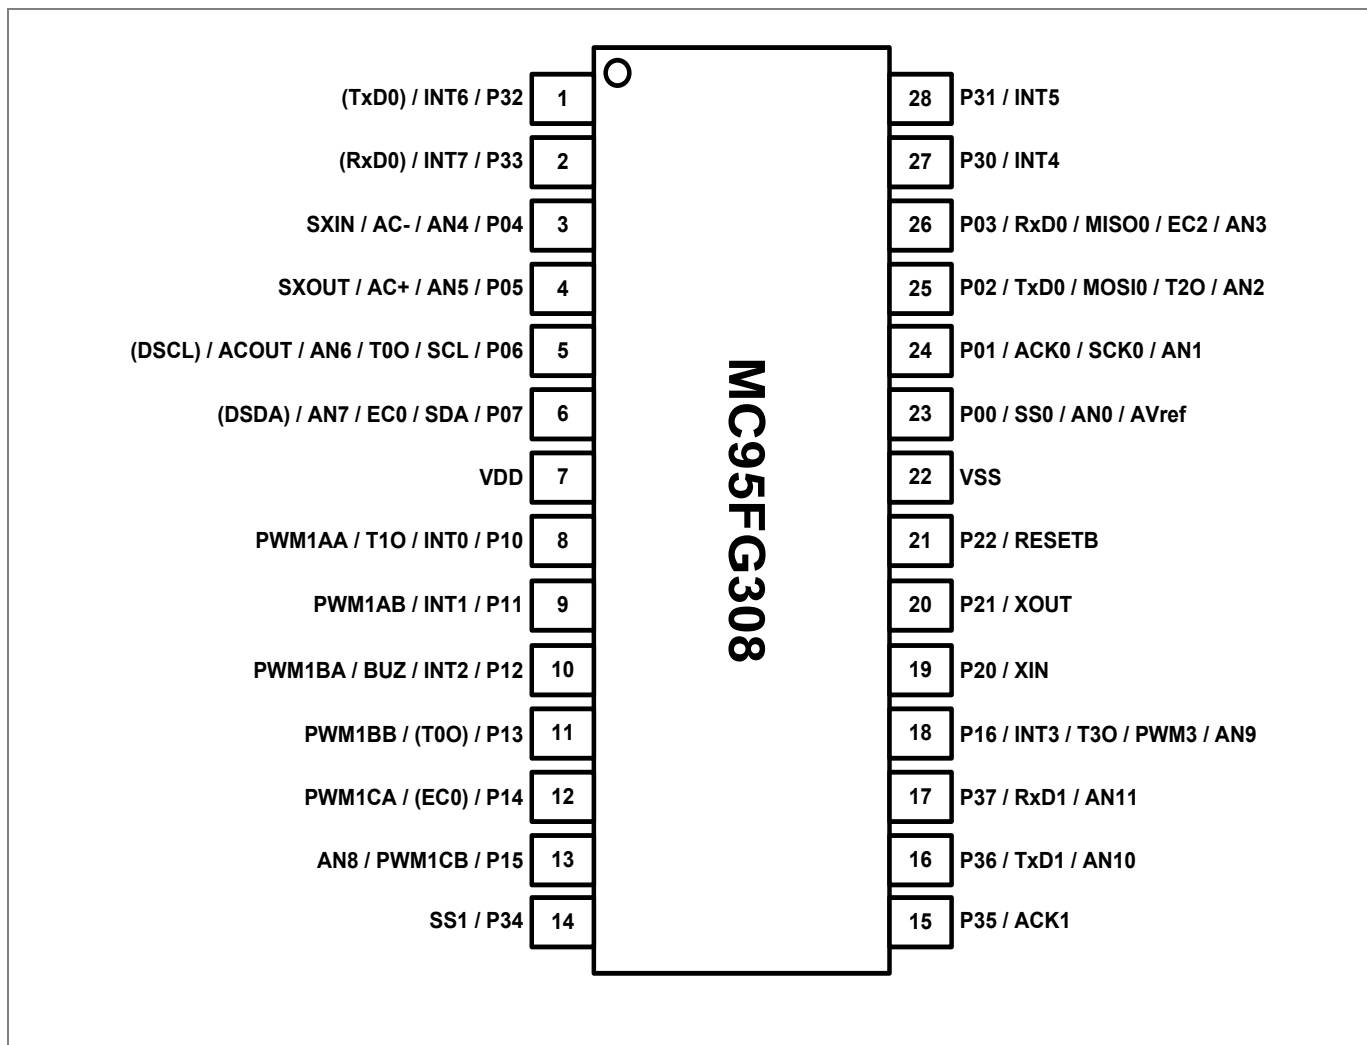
(TxD0) / INT6 / P32 1
(RxD0) / INT7 / P33 2
SXIN / AC- / AN4 / P04 3
SXOUT / AC+ / AN5 / P05 4
(DSCL) / ACOUT / AN6 / T0O / SCL / P06 5
(DSDA) / AN7 / EC0 / SDA / P07 6
VDD 7
PWM1AA / T1O / INT0 / P10 8
PWM1AB / INT1 / P11 9
PWM1BA / BUZ / INT2 / P12 10
PWM1BB / (T0O) / P13 11
PWM1CA / (EC0) / P14 12
AN8 / PWM1CB / P15 13
SS1 / P34 14

MC95FG308

28 P31 / INT5
27 P30 / INT4
26 P03 / RxD0 / MISO0 / EC2 / AN3
25 P02 / TxD0 / MOSI0 / T2O / AN2
24 P01 / ACK0 / SCK0 / AN1
23 P00 / SS0 / AN0 / AVref
22 VSS
21 P22 / RESETB
20 P21 / XOUT
19 P20 / XIN
18 P16 / INT3 / T3O / PWM3 / AN9
17 P37 / RxD1 / AN11
16 P36 / TxD1 / AN10
15 P35 / ACK1